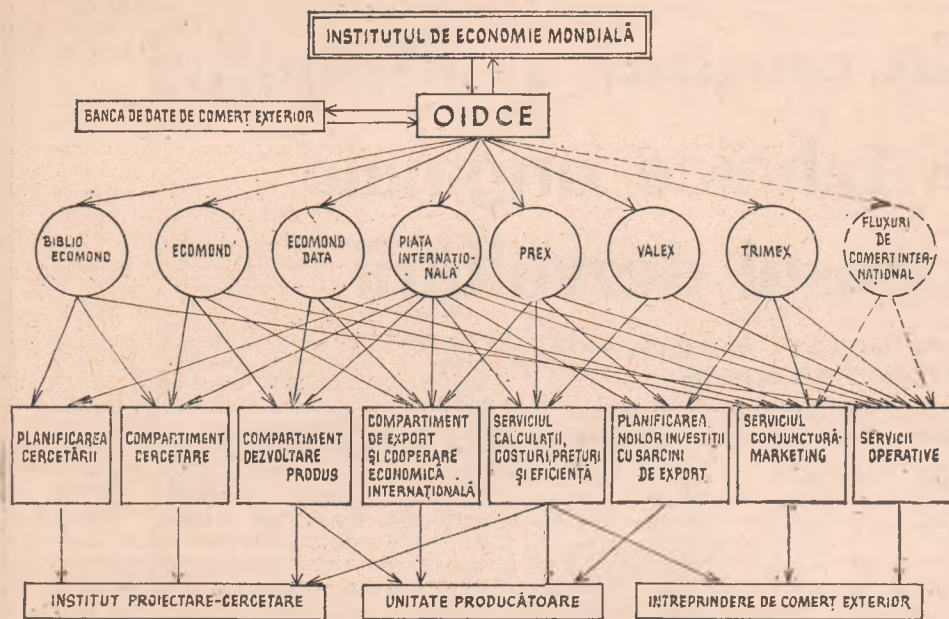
INSTITUTUL DE ECONOMIE MONDIALĂ

BANCA DE DATE DE COMERT EXTERIOR

OIDCE

BIBLIO ECOMOND

ECOMOND

ECOMOND DATA

PIATA INTERNATIONALĂ

PREX

VALEX

TRIMEX

FLUXURI DE COMERT INTERNATIONAL

PLANIFICAREA CERCETĂRII

COMPARTIMENT CERCETARE

COMPARTIMENT DEZVOLTARE PRODUS

COMPARTIMENT DE EXPORT ŞI COOPERARE ECONOMICĂ INTERNAŢIONALĂ

SERVICIUL CALCULAŢII, COSTURI, PREŢURI ŞI EFICIENŢĂ

PLANIFICAREA NOILOR INVESTIŢII CU SARCINI DE EXPORT

SERVICIUL CONJUNCTURĂ-MARKETING

SERVICII OPERATIVE

INSTITUT PROIECTARE-CERCETARE

UNITATE PRODUCĂTOARE

INTREPRINDERE DE COMERT EXTERIOR